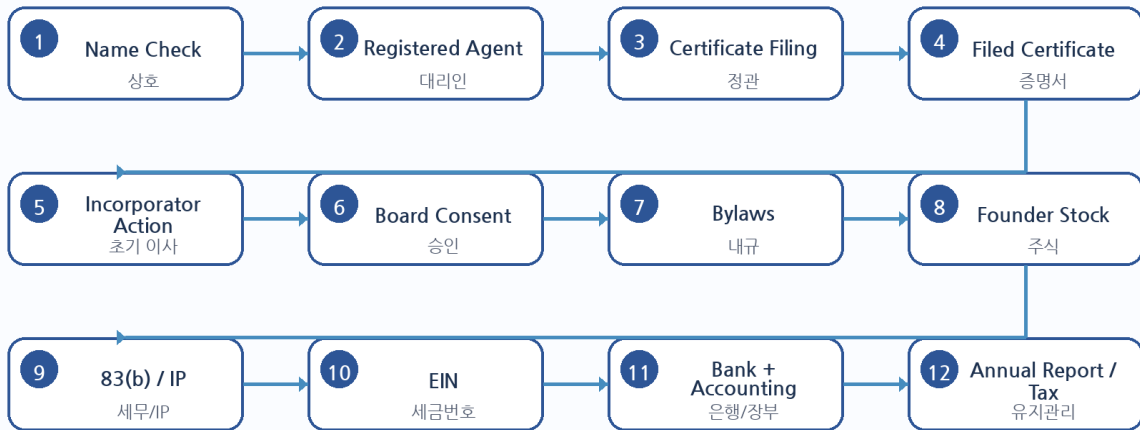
1 Name Check
상호

2 Registered Agent
대리인

3 Certificate Filing
정관

4 Filed Certificate
증명서

5 Incorporator Action
초기 이사

6 Board Consent
승인

7 Bylaws
내규

8 Founder Stock
주식

9 83(b) / IP
세무/IP

10 EIN
세금번호

11 Bank + Accounting
은행/장부

12 Annual Report / Tax
유지관리